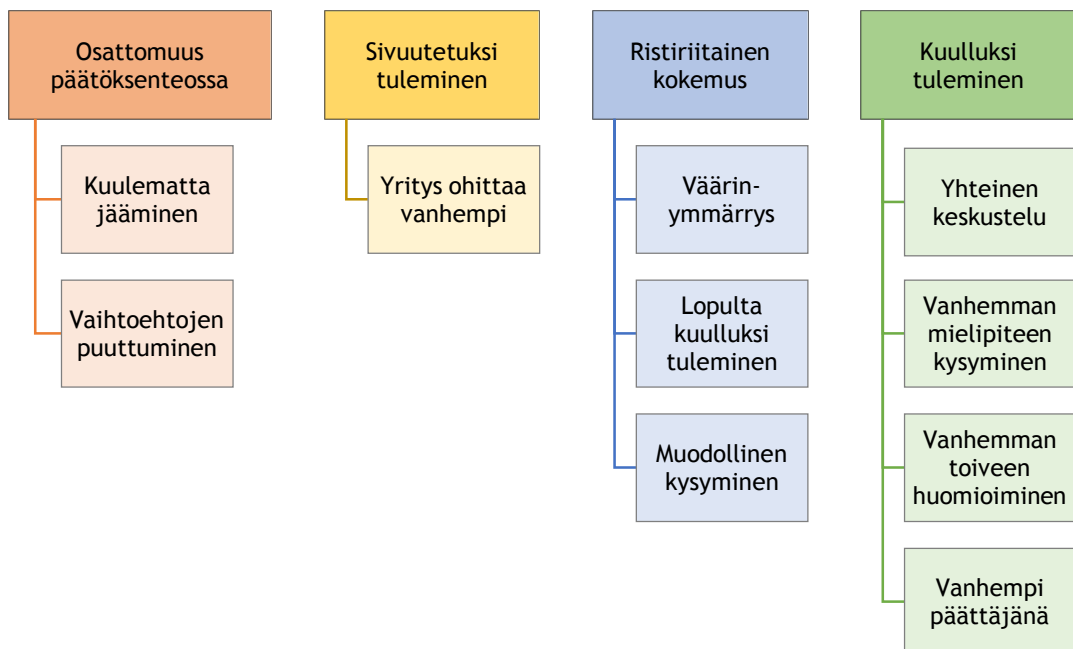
Osattomuus päätöksenteossa

Kuulematta jääminen

Vaihtoehtojen puuttuminen

Sivuutetuksi tuleminen

Yritys ohittaa vanhempi

Ristiriitainen kokemus

Väärinymmärrys

Lopulta kuulluksi tuleminen

Muodollinen kysyminen

Kuulluksi tuleminen

Yhteinen keskustelu

Vanhemman mielipiteen kysyminen

Vanhemman toiveen huomioiminen

Vanhempi päättäjänä